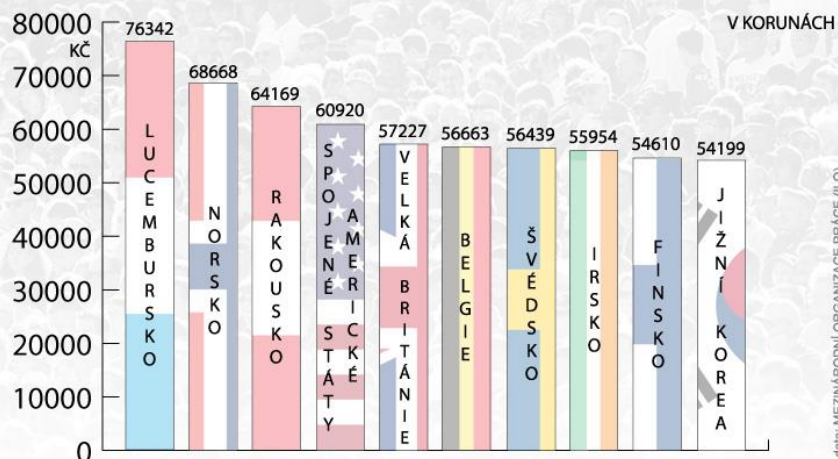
80000 KČ
70000
60000
50000
40000
30000
20000
10000
0

V KORUNÁCH

76342
LUCEMBURSKO

68668
NORSKO

64169
RAKOUSKO

60920
SPOJENÉ STÁTY AMERICKÉ

57227
VELKÁ BRITÁNIE

56663
BELGIE

56439
ŠVÉDSKO

55954
IRSKO

54610
FINSKO

54199
JIŽNÍ KOREA

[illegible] MEZINÁRODNÍ ORGANIZACE PRÁCE (ILO)